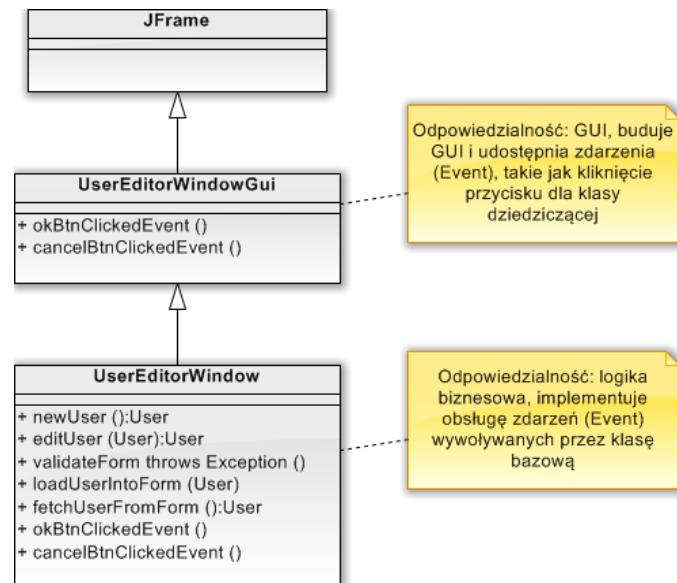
JFrame

UserEditorWindowGui

+ okBtnClickedEvent ()
+ cancelBtnClickedEvent ()

Odpowiedzialność: GUI, buduje GUI i udostępnia zdarzenia (Event), takie jak kliknięcie przycisku dla klasy dziedziczącej

UserEditorWindow

+ newUser ():User
+ editUser (User):User
+ validateForm throws Exception ()
+ loadUserIntoForm (User)
+ fetchUserFromForm ():User
+ okBtnClickedEvent ()
+ cancelBtnClickedEvent ()

Odpowiedzialność: logika biznesowa, implementuje obsługę zdarzeń (Event) wywoływanych przez klasę bazową